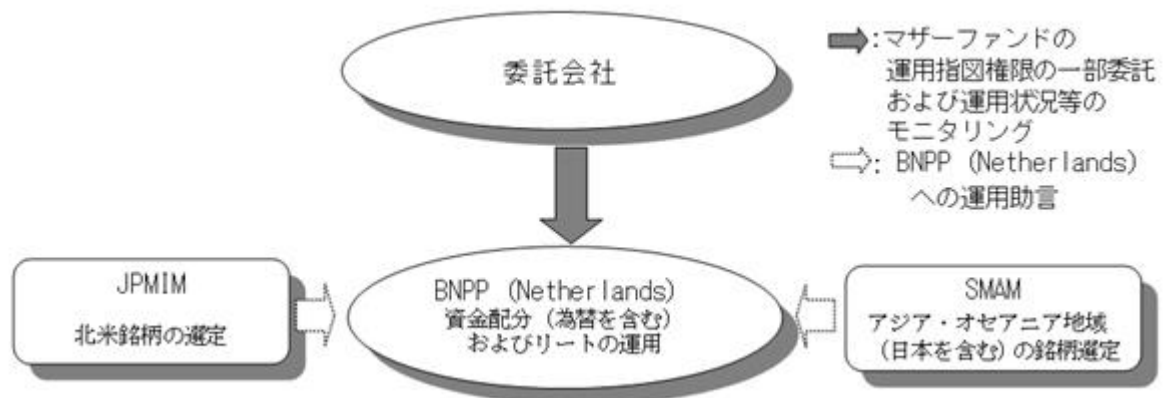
委託会社

:マザーファンドの運用指図権限の一部委託および運用状況等のモニタリング

: BNPP (Netherlands) への運用助言

JPMIM
北米銘柄の選定

BNPP (Netherlands)
資金配分（為替を含む）およびリートの運用

SMAM
アジア・オセアニア地域（日本を含む）の銘柄選定